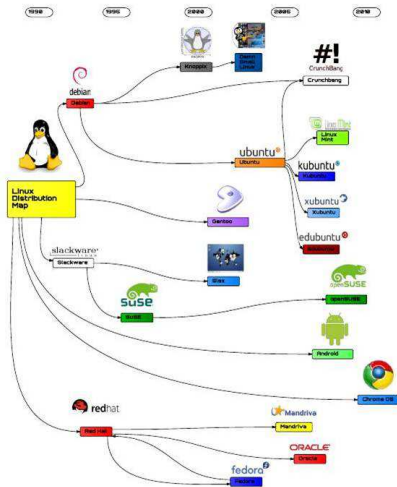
1990
1995
2000
2005
2010

Linux Distribution Map

debian
Debian

Knoppix

Damn Small Linux

#!
CrunchBang
Crunchbang

ubuntu
Ubuntu

Linux Mint
Linux Mint

kubuntu
Kubuntu

xubuntu
Xubuntu

edubuntu
Edubuntu

Gentoo

slackware
Slackware

Slax

suse
SuSE

openSUSE
openSUSE

Android

Chrome OS

redhat
Red Hat

Mandriva
Mandriva

ORACLE
Oracle

fedora
Fedora